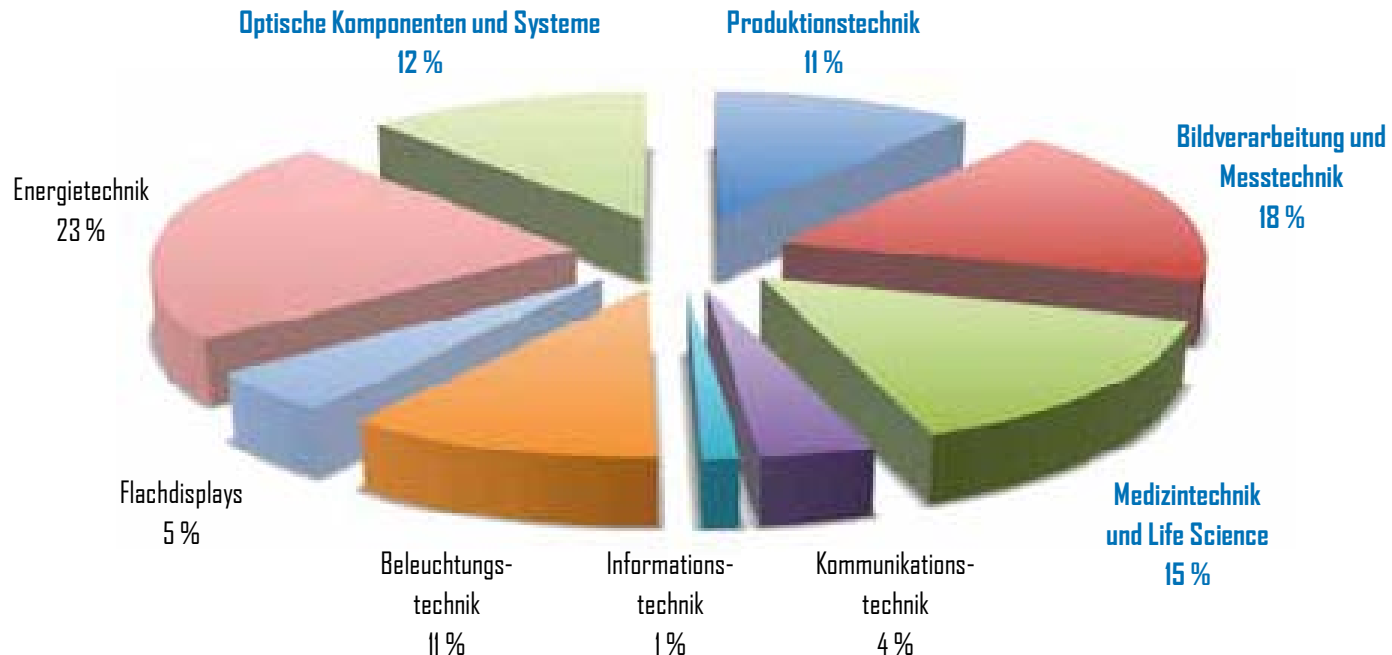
Optische Komponenten und Systeme
12 %

Produktionstechnik
11 %

Bildverarbeitung und Messtechnik
18 %

Energietechnik
23 %

Medizintechnik und Life Science
15 %

Flachdisplays
5 %

Beleuchtungstechnik
11 %

Informationstechnik
1 %

Kommunikationstechnik
4 %